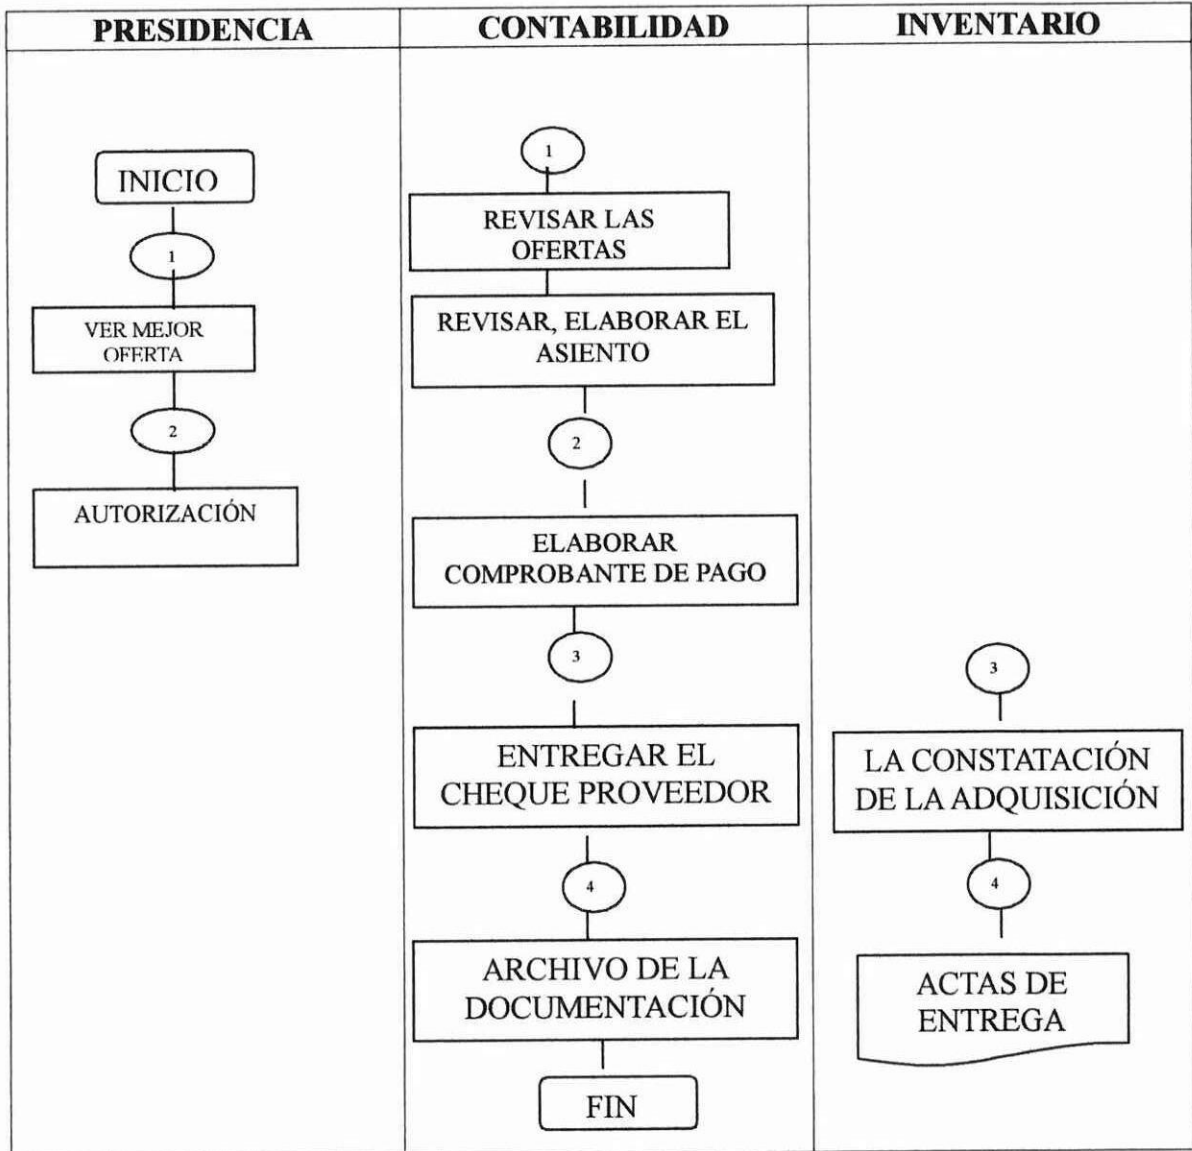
PRESIDENCIA

INICIO

1

VER MEJOR OFERTA

2

AUTORIZACIÓN

CONTABILIDAD

1

REVISAR LAS OFERTAS

REVISAR, ELABORAR EL ASIENTO

2

ELABORAR COMPROBANTE DE PAGO

3

ENTREGAR EL CHEQUE PROVEEDOR

4

ARCHIVO DE LA DOCUMENTACIÓN

FIN

INVENTARIO

3

LA CONSTATACIÓN DE LA ADQUISICIÓN

4

ACTAS DE ENTREGA